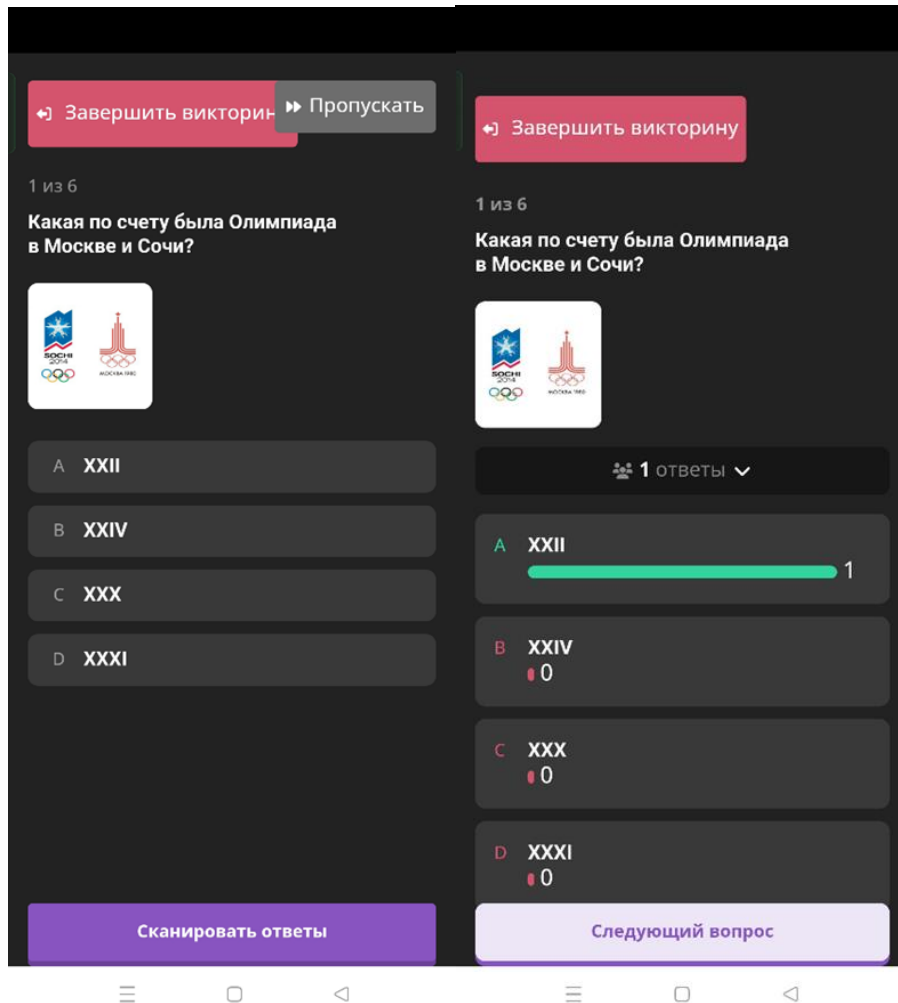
Завершить викторин Пропускать

1 из 6

Какая по счету была Олимпиада в Москве и Сочи?

SOCHI 2014

МОСКВА 1980

A XXII

B XXIV

C XXX

D XXXI

Сканировать ответы

Завершить викторину

1 из 6

Какая по счету была Олимпиада в Москве и Сочи?

SOCHI 2014

МОСКВА 1980

1 ответы

A XXII
1

B XXIV
0

C XXX
0

D XXXI
0

Следующий вопрос